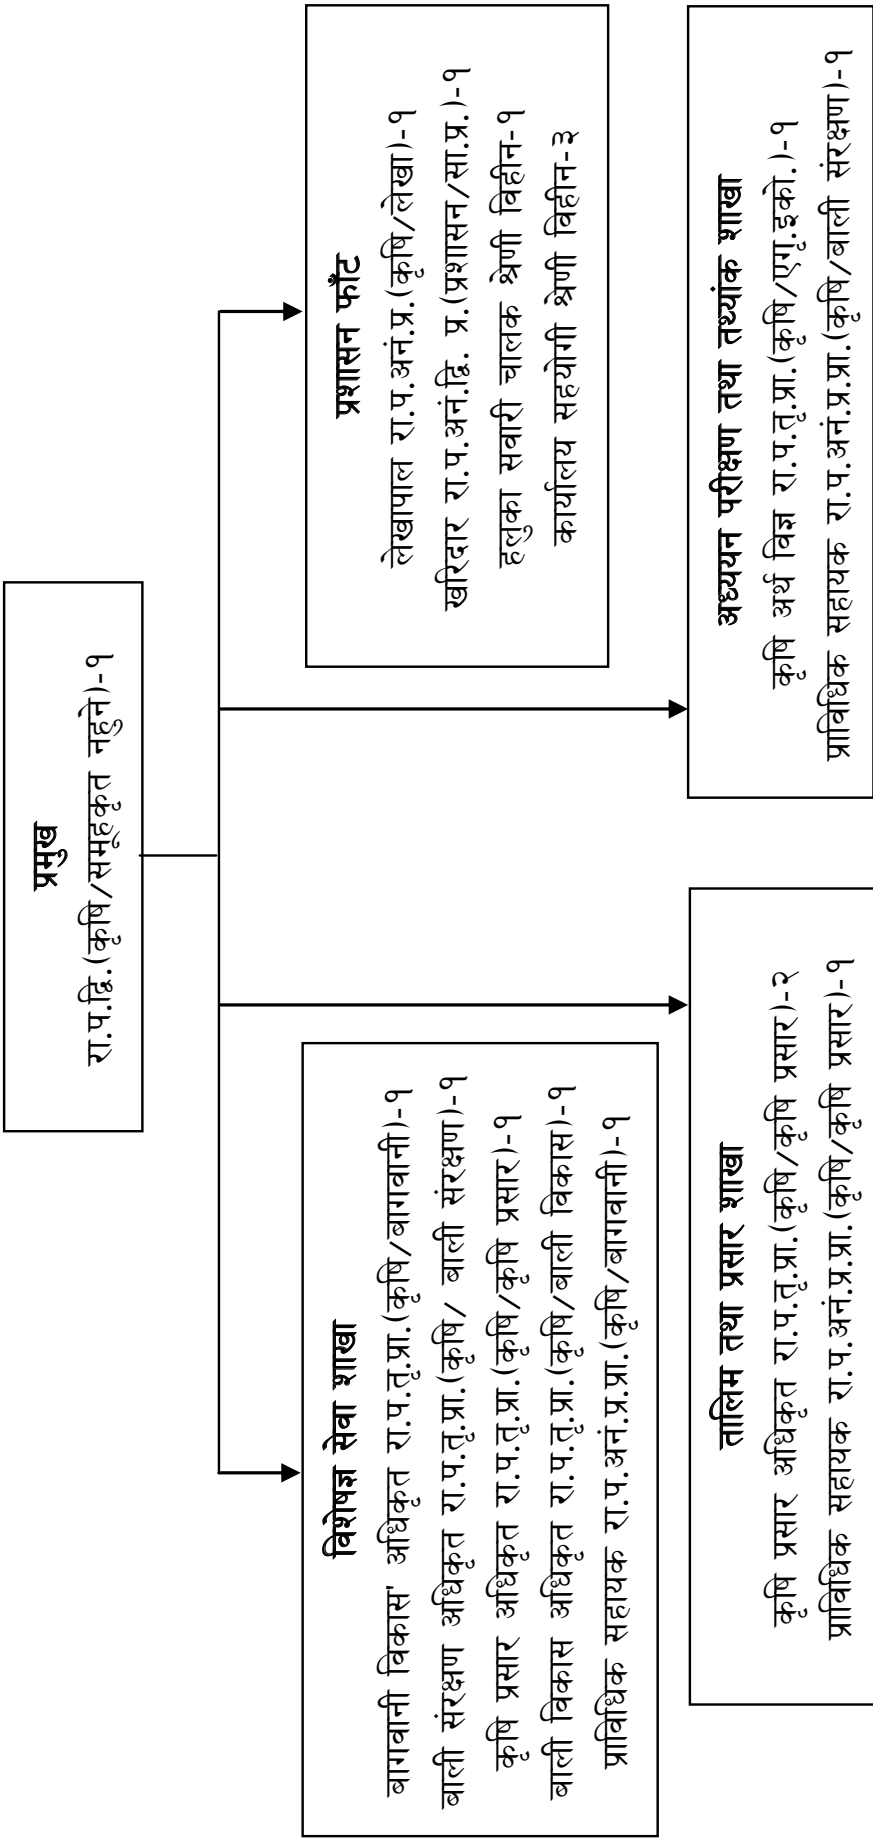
प्रमुख
रा.प.द्वि.(कृषि/समूहकृत नहुने)-१

प्रशासन फाँट
लेखापाल रा.प.अनं.प्र.(कृषि/लेखा)-१
खरिदार रा.प.अनं.द्वि. प्र.(प्रशासन/सा.प्र.)-१
हलुका सवारी चालक श्रेणी विहीन-१
कार्यालय सहयोगी श्रेणी विहीन-३

अध्ययन परीक्षण तथा तथ्यांक शाखा
कृषि अर्थ विज्ञ रा.प.तृ.प्रा.(कृषि/एग्री.इको.)-१
प्राविधिक सहायक रा.प.अनं.प्र.प्रा.(कृषि/बाली संरक्षण)-१

विशेषज्ञ सेवा शाखा
बागवानी विकास' अधिकृत रा.प.तृ.प्रा.(कृषि/बागवानी)-१
बाली संरक्षण अधिकृत रा.प.तृ.प्रा.(कृषि/ बाली संरक्षण)-१
कृषि प्रसार अधिकृत रा.प.तृ.प्रा.(कृषि/कृषि प्रसार)-१
बाली विकास अधिकृत रा.प.तृ.प्रा.(कृषि/बाली विकास)-१
प्राविधिक सहायक रा.प.अनं.प्र.प्रा.(कृषि/बागवानी)-१

तालिम तथा प्रसार शाखा
कृषि प्रसार अधिकृत रा.प.तृ.प्रा.(कृषि/कृषि प्रसार)-२
प्राविधिक सहायक रा.प.अनं.प्र.प्रा.(कृषि/कृषि प्रसार)-१